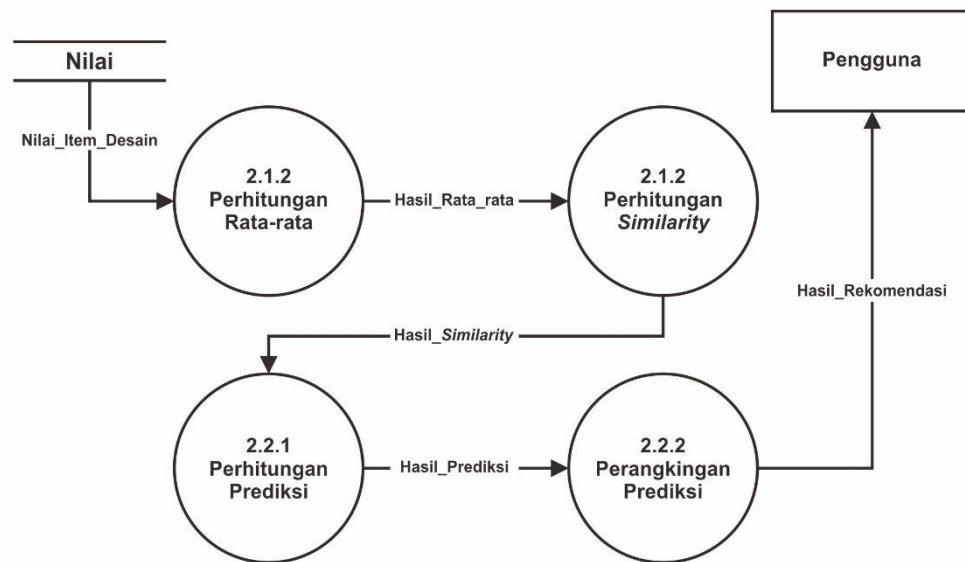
Nilai

Pengguna

Nilai_Item_Desain

2.1.2
Perhitungan
Rata-rata

Hasil_Rata_rata

2.1.2
Perhitungan
*Similarity*

Hasil_Rekomendasi

Hasil_*Similarity*

2.2.1
Perhitungan
Prediksi

Hasil_Prediksi

2.2.2
Perangkingan
Prediksi